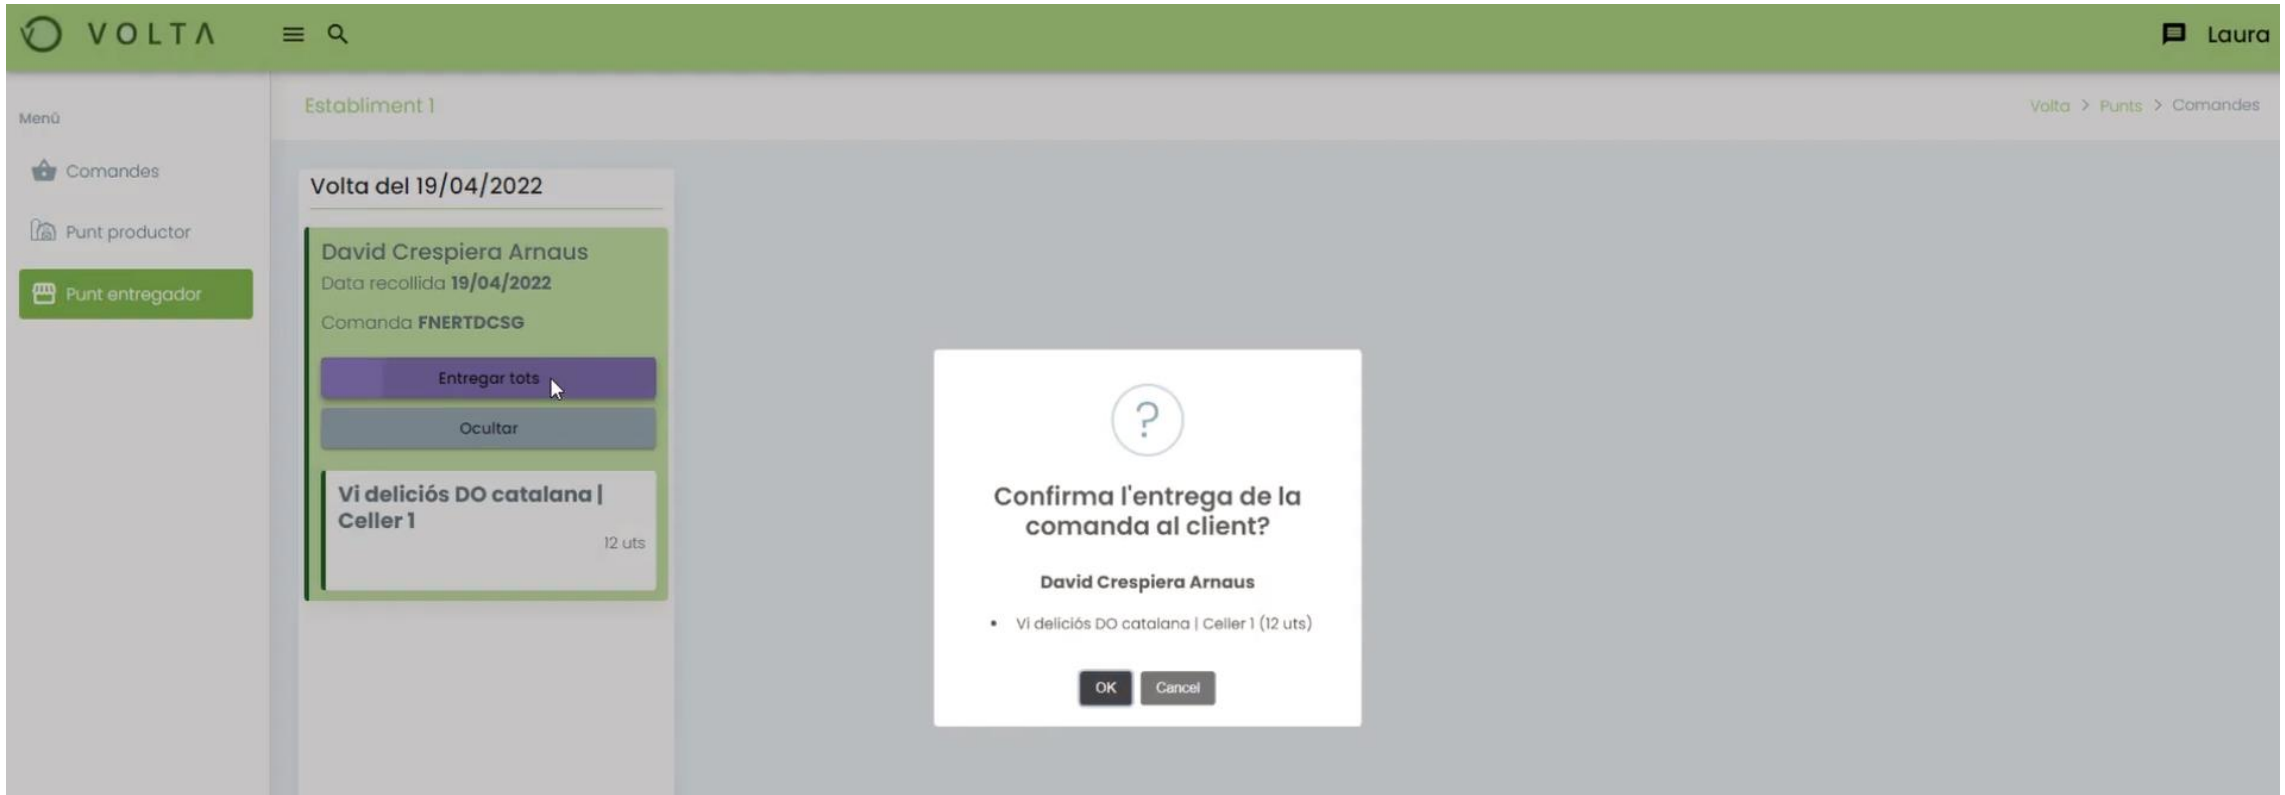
VOLTΛ

Laura

Menú

Comandes

Punt productor

Punt entregador

Establiment 1

Volta > Punts > Comandes

Volta del 19/04/2022

David Crespiera Arnaus

Data recollida 19/04/2022

Comanda FNERTDCSG

Entregar tots

Ocultar

Vi deliciós DO catalana | Celler 1

12 uts

?

Confirma l'entrega de la comanda al client?

David Crespiera Arnaus

• Vi deliciós DO catalana | Celler 1 (12 uts)

OK Cancel